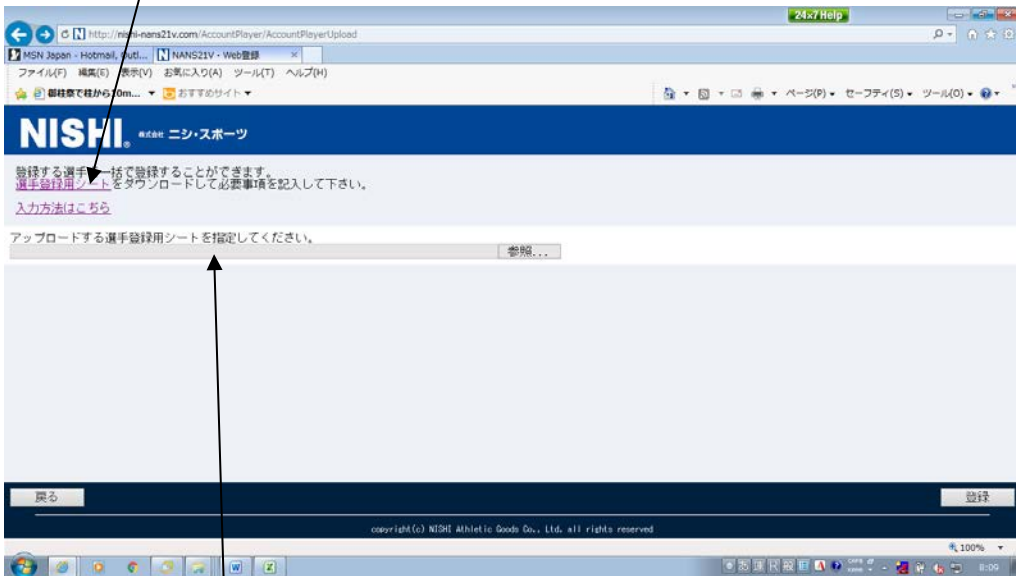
24x7 Help

http://nishi-nans21v.com/AccountPlayer/AccountPlayerUpload

MSN Japan - Hotmail, Outl... NANS21V - Web登録

ファイル(F) 編集(E) 表示(V) お気に入り(A) ツール(T) ヘルプ(H)

御柱祭で柱から10m... おすすめサイト

ページ(P) セーフティ(S) ツール(O)

NISHI 株式会社 ニシ・スポーツ

登録する選手を一括で登録することができます。
選手登録用シートをダウンロードして必要事項を記入して下さい。

入力方法はこちら

アップロードする選手登録用シートを指定してください。

参照...

戻る

登録

copyright(c) NISHI Athletic Goods Co., Ltd. all rights reserved

100%

8:09